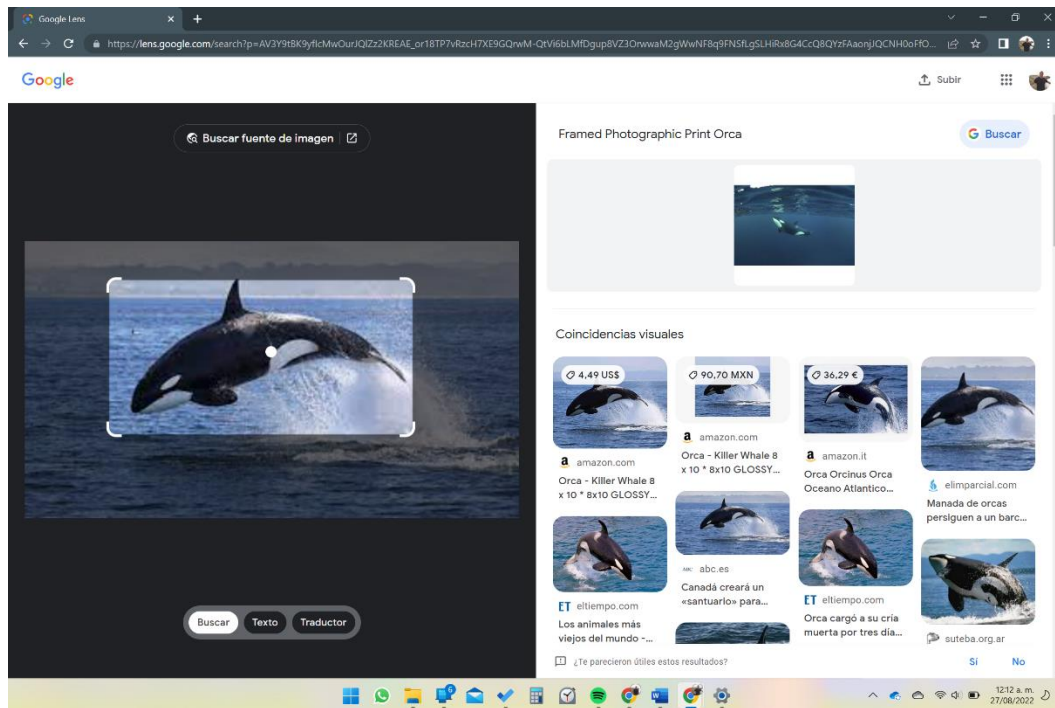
Google Lens

https://lens.google.com/search?p=AV3Y9tBK9yflcMwOurJQIZz2KREAE_or18TP7vRzcH7XE9GQrwM-QtVi6bLMfDgup8VZ3OrwwaM2gWwNF8q9FNSfLgSLHiRx8G4CcQ8QYzFAaonjJQCNH0oFfO...

Google

Subir

Buscar fuente de imagen

Framed Photographic Print Orca

Buscar

Coincidencias visuales

4,49 US$
amazon.com
Orca - Killer Whale 8 x 10 * 8x10 GLOSSY...

90,70 MXN
amazon.com
Orca - Killer Whale 8 x 10 * 8x10 GLOSSY...

36,29 €
amazon.it
Orca Orcinus Orca Oceano Atlantico...

elimparcial.com
Manada de orcas persiguen a un barc...

abc.es
Canadá creará un «santuario» para...

eltiempo.com
Los animales más viejos del mundo -...

eltiempo.com
Orca cargó a su cría muerta por tres día...

suteba.org.ar

Buscar
Texto
Traductor

¿Te parecieron útiles estos resultados?
Sí
No

12:12 a. m.
27/08/2022